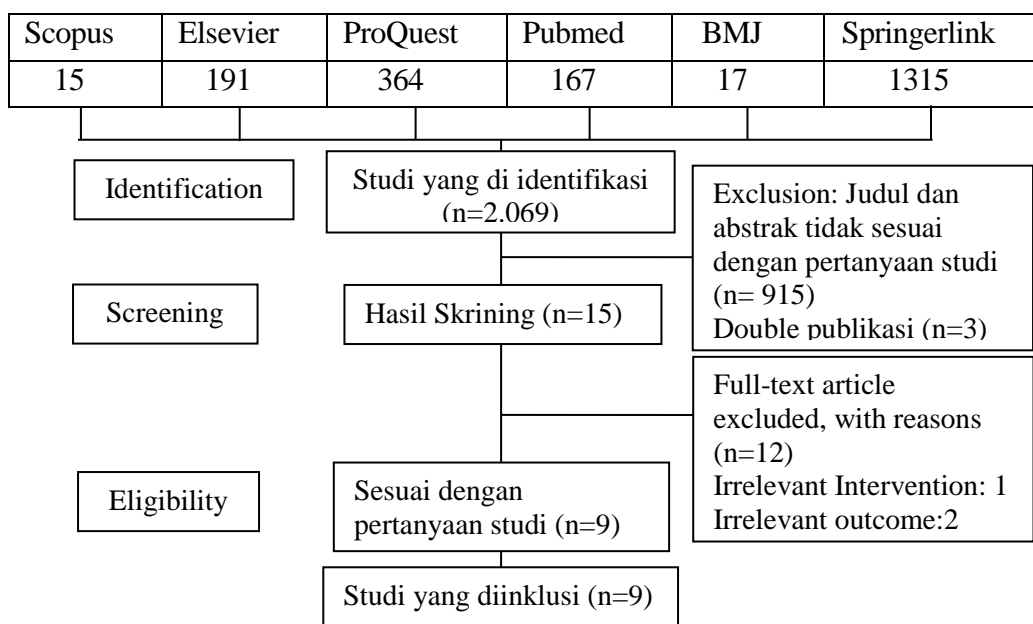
| Scopus | Elsevier | ProQuest | Pubmed | BMJ | Springerlink |
|---|---|---|---|---|---|
| 15 | 191 | 364 | 167 | 17 | 1315 |

Identification

Studi yang di identifikasi (n=2.069)

Exclusion: Judul dan abstrak tidak sesuai dengan pertanyaan studi (n= 915)
Double publikasi (n=3)

Screening

Hasil Skrining (n=15)

Full-text article excluded, with reasons (n=12)
Irrelevant Intervention: 1
Irrelevant outcome:2

Eligibility

Sesuai dengan pertanyaan studi (n=9)

Studi yang diinklusi (n=9)